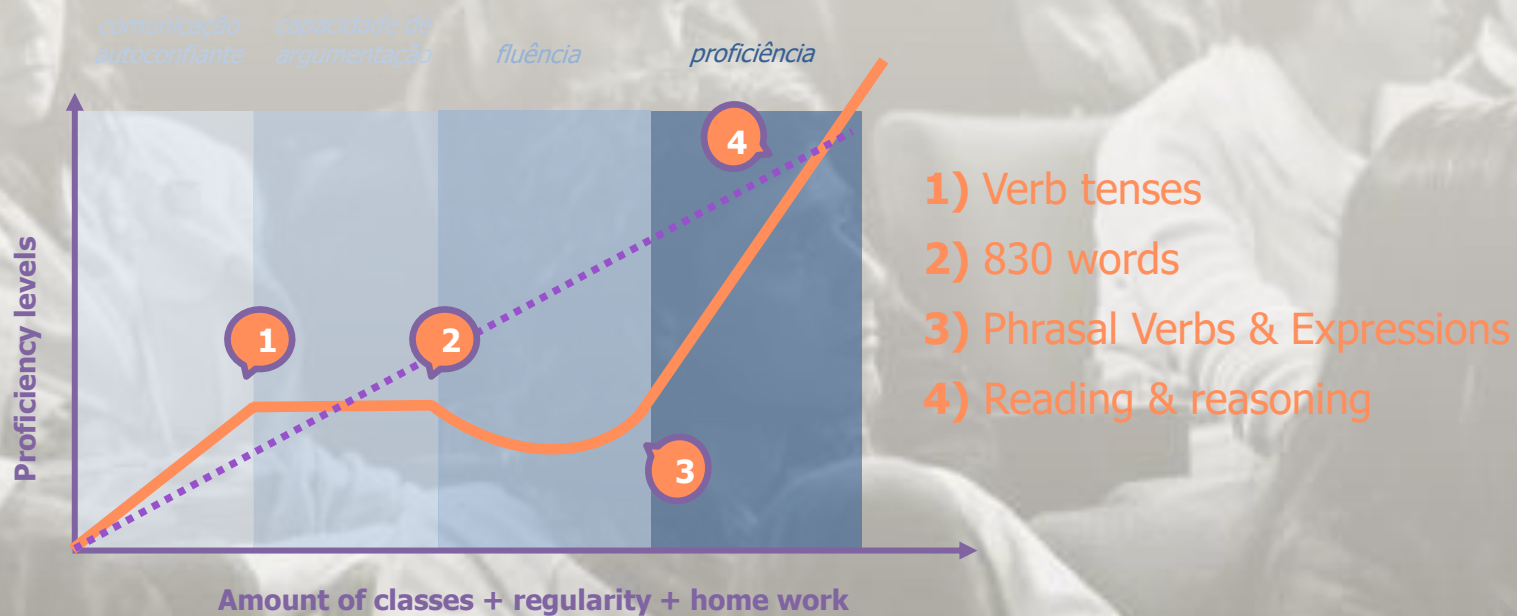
comunicação autoconfiante capacidade de argumentação fluência proficiência

Proficiency levels

1 2 3 4

Amount of classes + regularity + home work

1) Verb tenses
2) 830 words
3) Phrasal Verbs & Expressions
4) Reading & reasoning